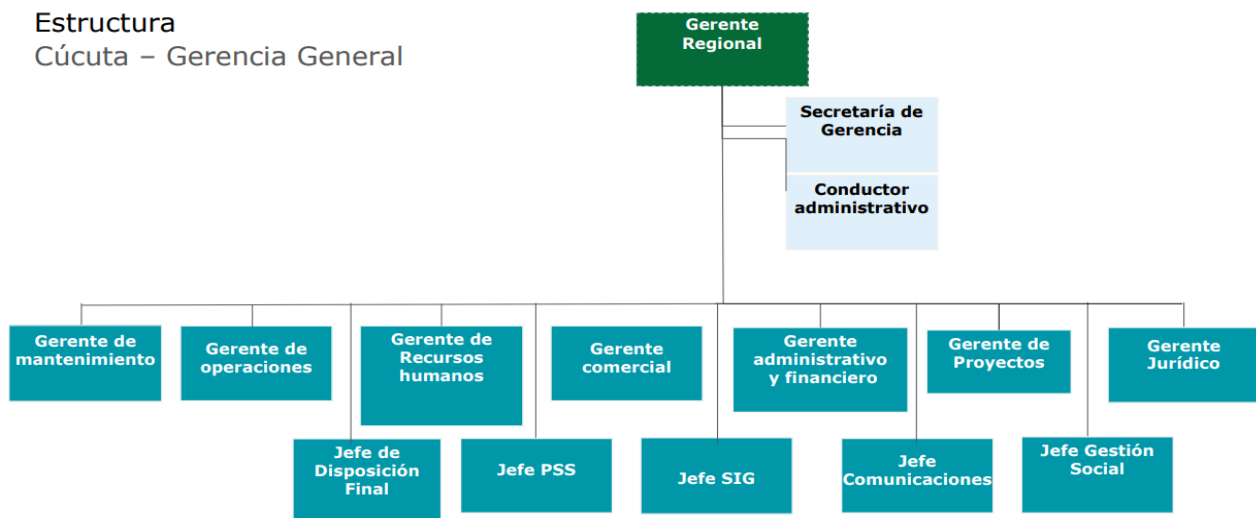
Estructura
Cúcuta – Gerencia General

Gerente Regional

Secretaría de Gerencia

Conductor administrativo

Gerente de mantenimiento

Gerente de operaciones

Gerente de Recursos humanos

Gerente comercial

Gerente administrativo y financiero

Gerente de Proyectos

Gerente Jurídico

Jefe de Disposición Final

Jefe PSS

Jefe SIG

Jefe Comunicaciones

Jefe Gestión Social